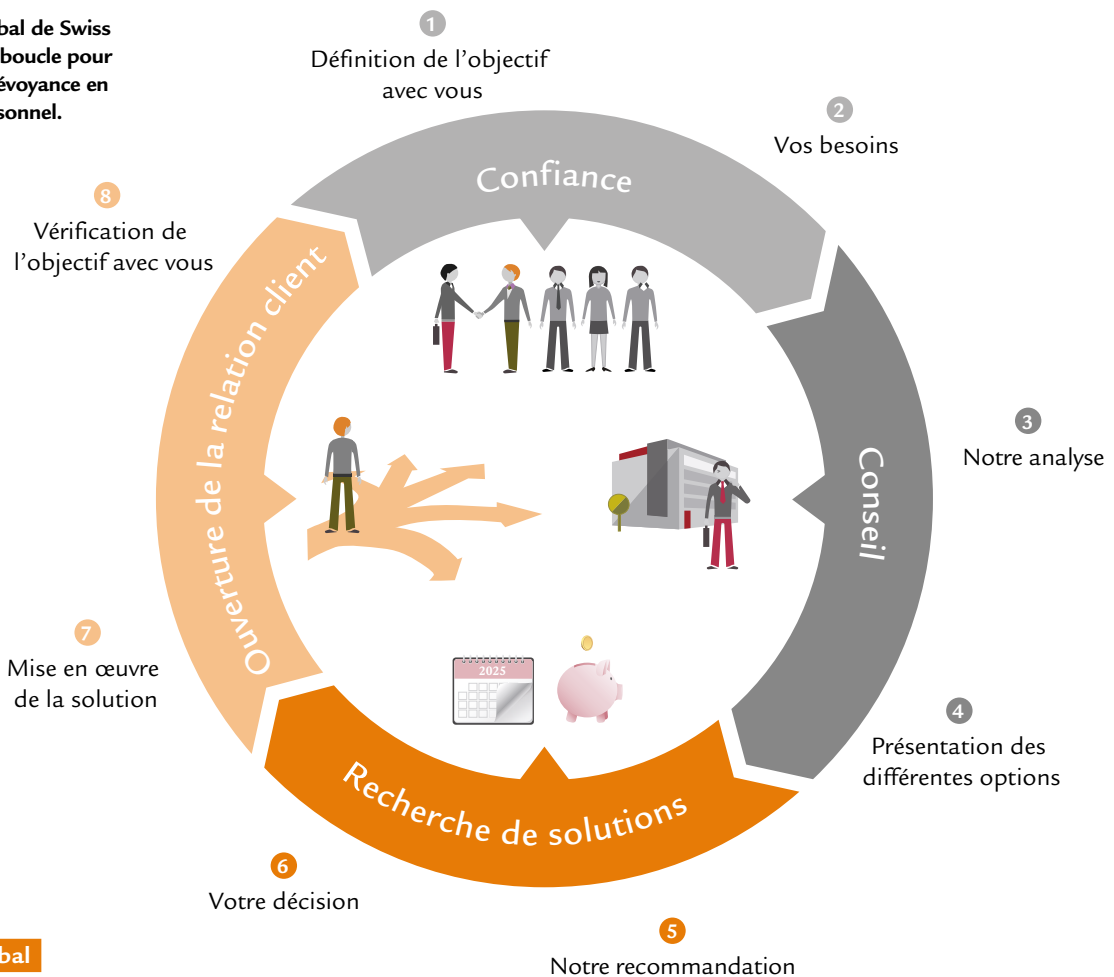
bal de Swiss
boucle pour
évoyance en
sonnel.

1
Définition de l'objectif avec vous

2
Vos besoins

Confiance

8
Vérification de l'objectif avec vous

Ouverture de la relation client

3
Notre analyse

Conseil

7
Mise en œuvre de la solution

2025

4
Présentation des différentes options

Recherche de solutions

6
Votre décision

5
Notre recommandation

bal